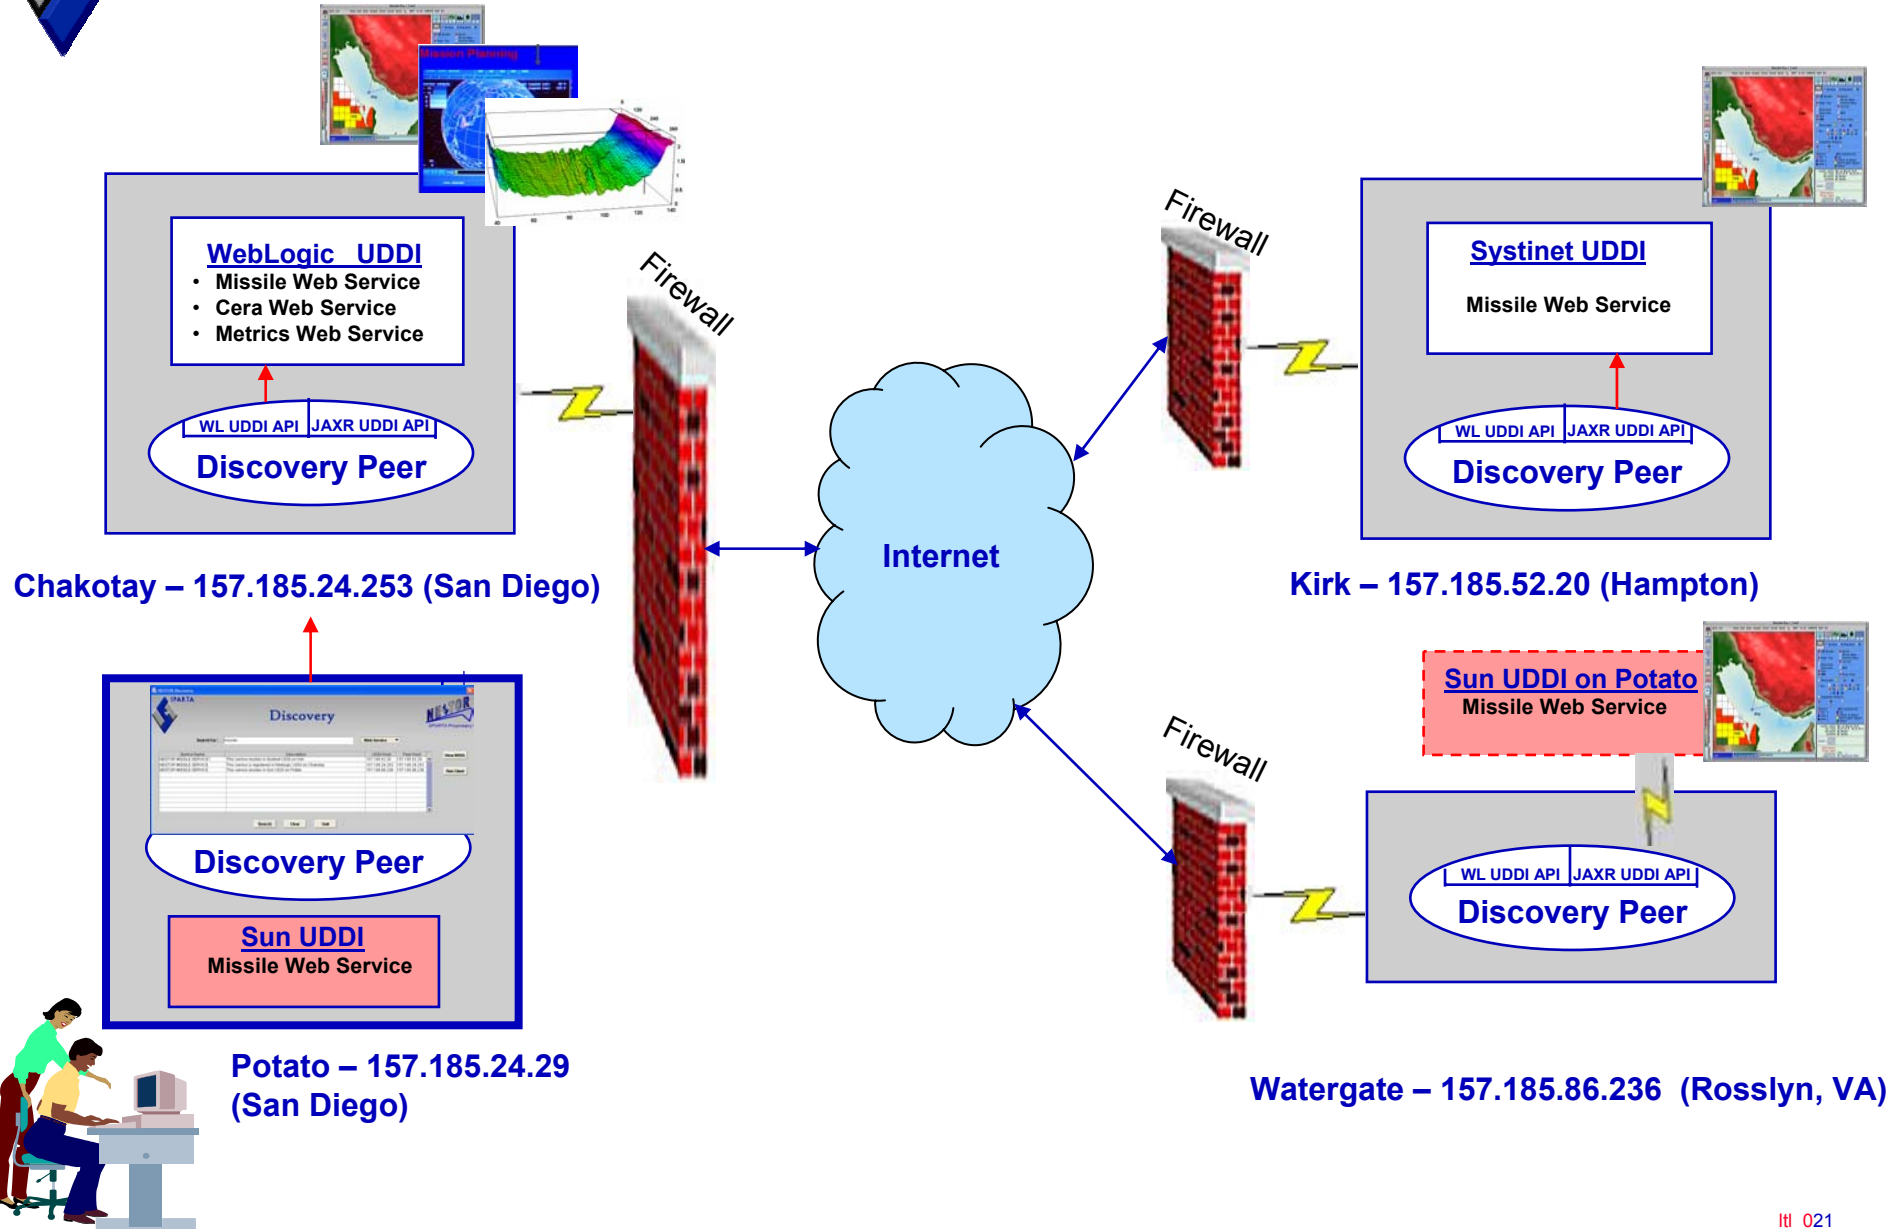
Mission Planning

WebLogic UDDI
• Missile Web Service
• Cera Web Service
• Metrics Web Service

WL UDDI API | JAXR UDDI API
Discovery Peer

Chakotay – 157.185.24.253 (San Diego)

Firewall

Internet

Firewall

Systinet UDDI
Missile Web Service

WL UDDI API | JAXR UDDI API
Discovery Peer

Kirk – 157.185.52.20 (Hampton)

Discovery

Discovery Peer

Sun UDDI
Missile Web Service

Potato – 157.185.24.29 (San Diego)

Firewall

Sun UDDI on Potato
Missile Web Service

WL UDDI API | JAXR UDDI API
Discovery Peer

Watergate – 157.185.86.236 (Rosslyn, VA)

ltl 021